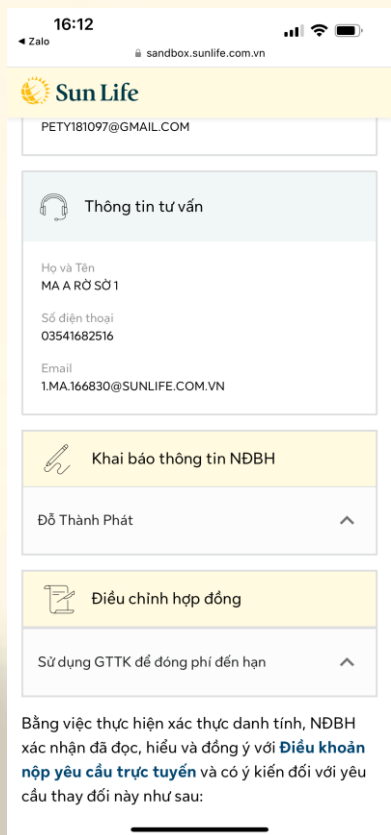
16:12
◂ Zalo
sandbox.sunlife.com.vn

Sun Life

PETY181097@GMAIL.COM

Thông tin tư vấn

Họ và Tên
MA A RỜ SỜ 1

Số điện thoại
03541682516

Email
1.MA.166830@SUNLIFE.COM.VN

Khai báo thông tin NĐBH

Đỗ Thành Phát

Điều chỉnh hợp đồng

Sử dụng GTTK để đóng phí đến hạn

Bằng việc thực hiện xác thực danh tính, NĐBH xác nhận đã đọc, hiểu và đồng ý với Điều khoản nộp yêu cầu trực tuyến và có ý kiến đối với yêu cầu thay đổi này như sau: